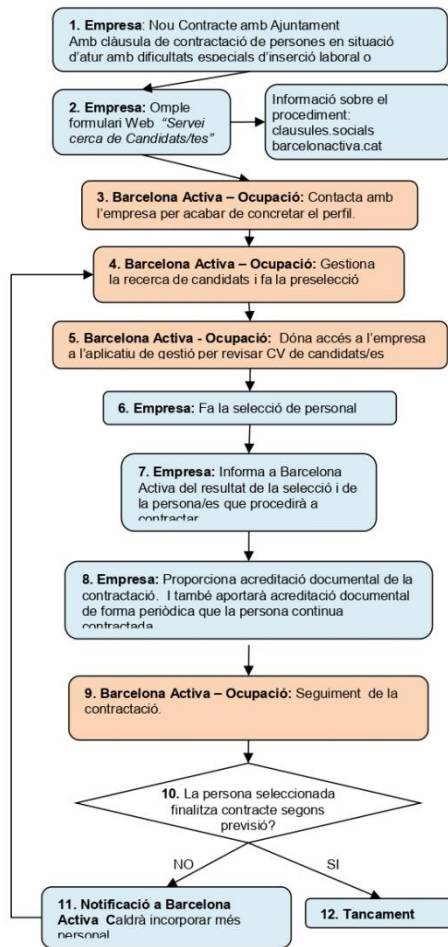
1. Empresa: Nou Contracte amb Ajuntament Amb clàusula de contractació de persones en situació d'atur amb dificultats especials d'inserció laboral o

2. Empresa: Omple formulari Web "Servei cerca de Candidats/tes"

Informació sobre el procediment: clausules.socials barcelonactiva.cat

3. Barcelona Activa – Ocupació: Contacta amb l'empresa per acabar de concretar el perfil.

4. Barcelona Activa – Ocupació: Gestiona la recerca de candidats i fa la preselecció

5. Barcelona Activa - Ocupació: Dóna accés a l'empresa a l'aplicatiu de gestió per revisar CV de candidats/es

6. Empresa: Fa la selecció de personal

7. Empresa: Informa a Barcelona Activa del resultat de la selecció i de la persona/es que procedirà a contractar

8. Empresa: Proporciona acreditació documental de la contractació. I també aportarà acreditació documental de forma periòdica que la persona continua contractada

9. Barcelona Activa – Ocupació: Seguiment de la contractació.

10. La persona seleccionada finalitza contracte segons previsió?

NO

SI

11. Notificació a Barcelona Activa Caldrà incorporar més personal

12. Tancament